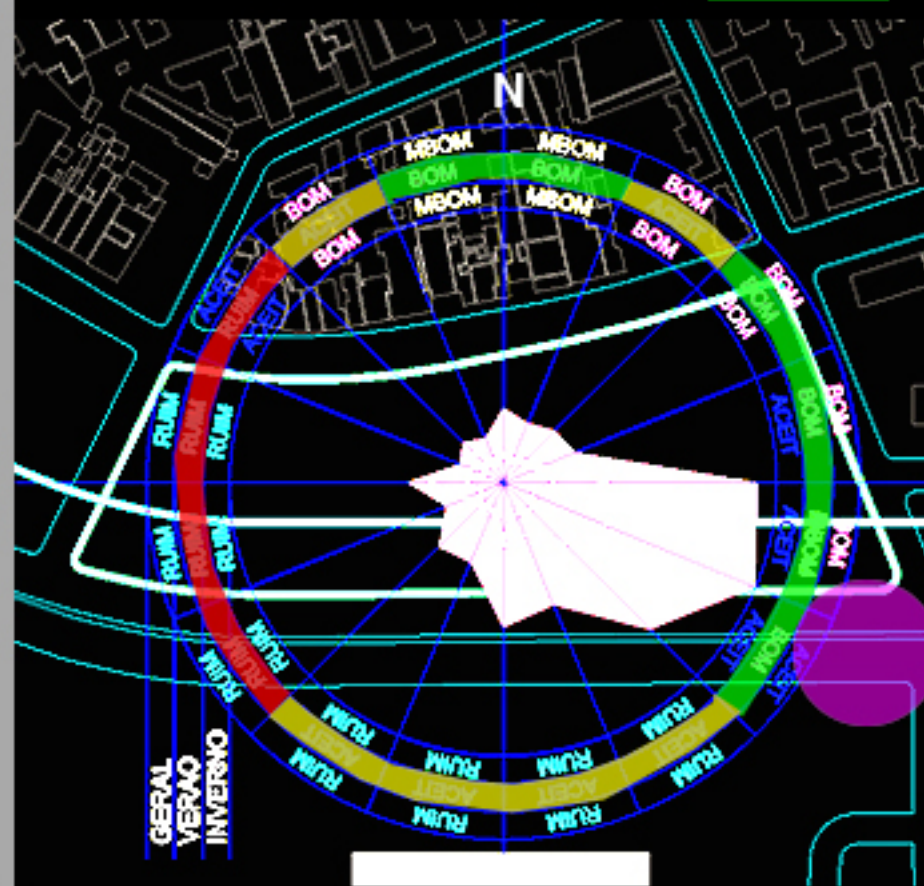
N

MBOM
MBOM
BOM
BOM
MBOM
MBOM
BOM
BOM
ACEIT
BOM
BOM
ACEIT
BOM
RUIM
ACEIT
BOM
BOM
BOM
RUIM
RUIM
ACEIT
BOM
BOM
RUIM
RUIM
ACEIT
BOM
BOM
RUIM
RUIM
RUIM
ACEIT
BOM
ACEIT
RUIM
RUIM
RUIM
ACEIT
RUIM
RUIM
RUIM
RUIM
ACEIT
RUIM
RUIM
RUIM
ACEIT
RUIM

GERAL
VERÃO
INVERNO